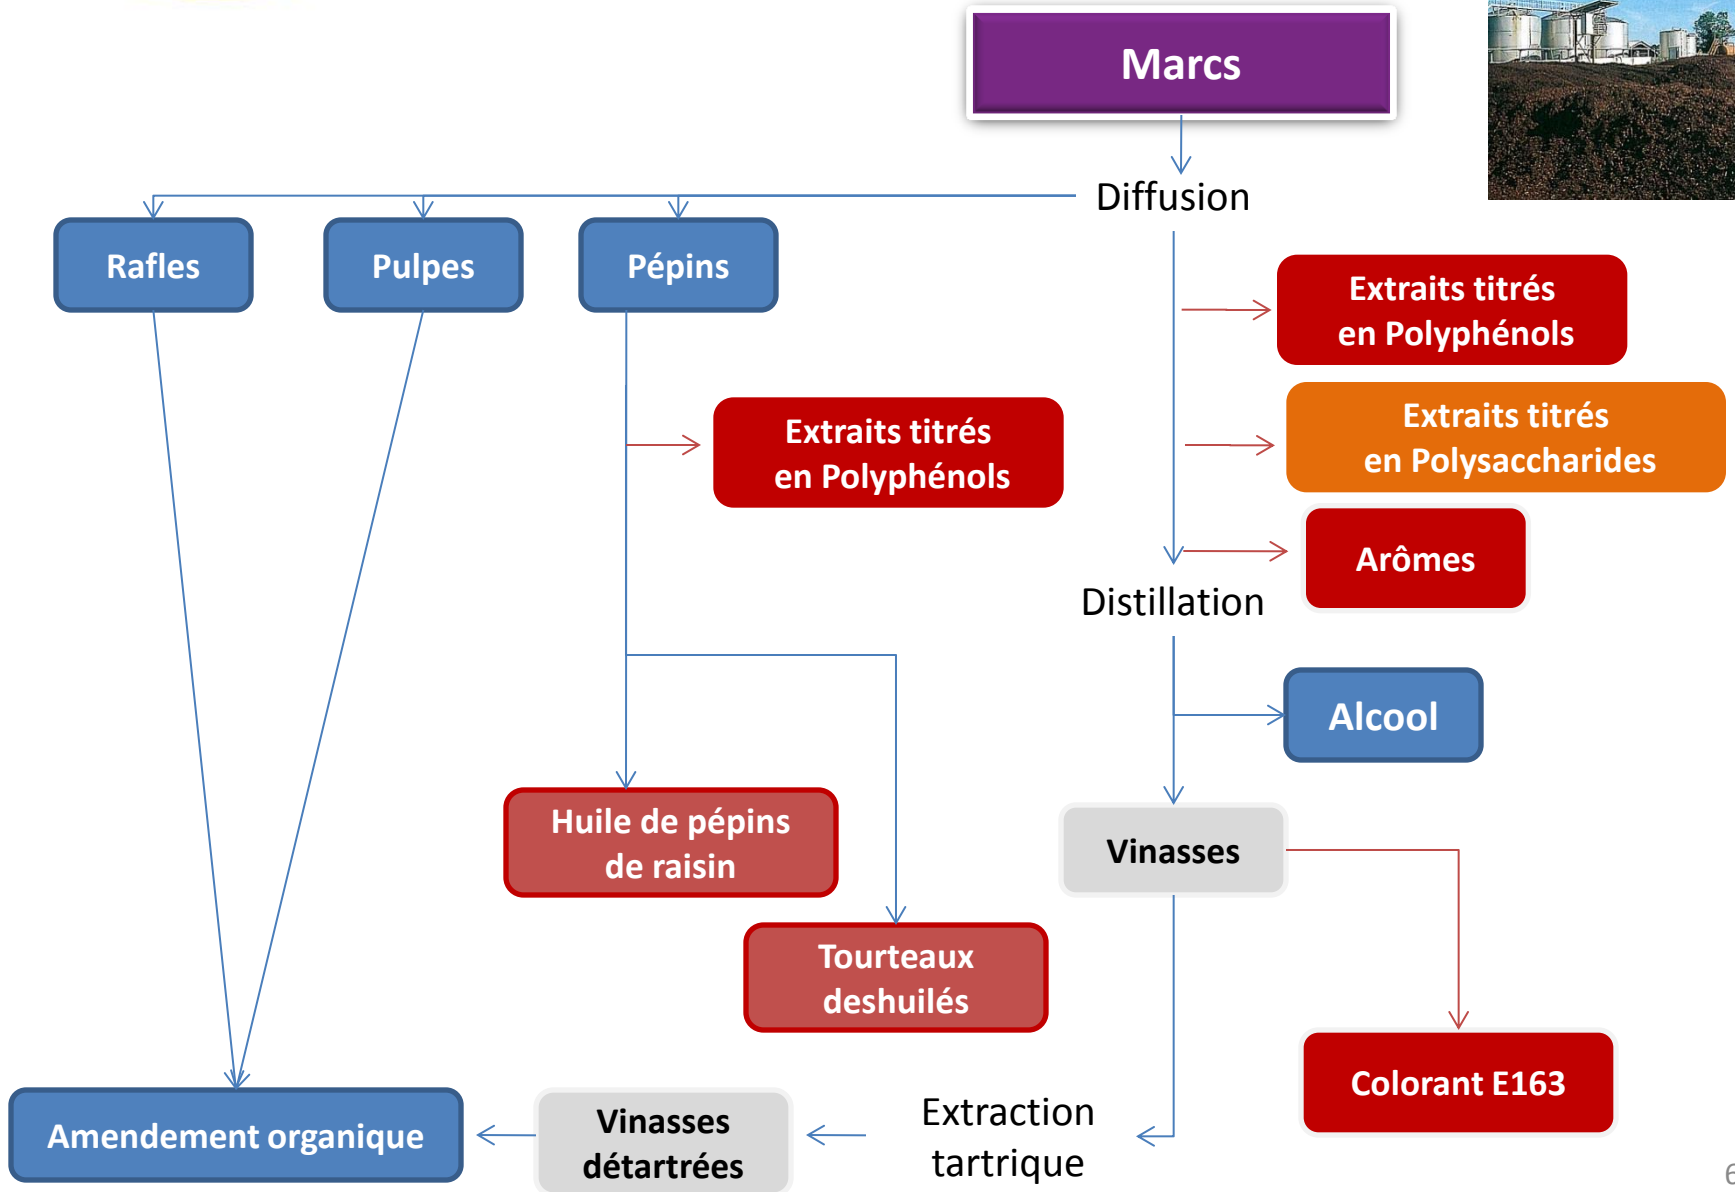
Marcs

Diffusion

Rafles

Pulpes

Pépins

Extraits titrés en Polyphénols

Extraits titrés en Polyphénols

Extraits titrés en Polysaccharides

Arômes

Distillation

Alcool

Vinasses

Huile de pépins de raisin

Tourteaux deshuilés

Colorant E163

Amendement organique

Vinasses détartrées

Extraction tartrique

6